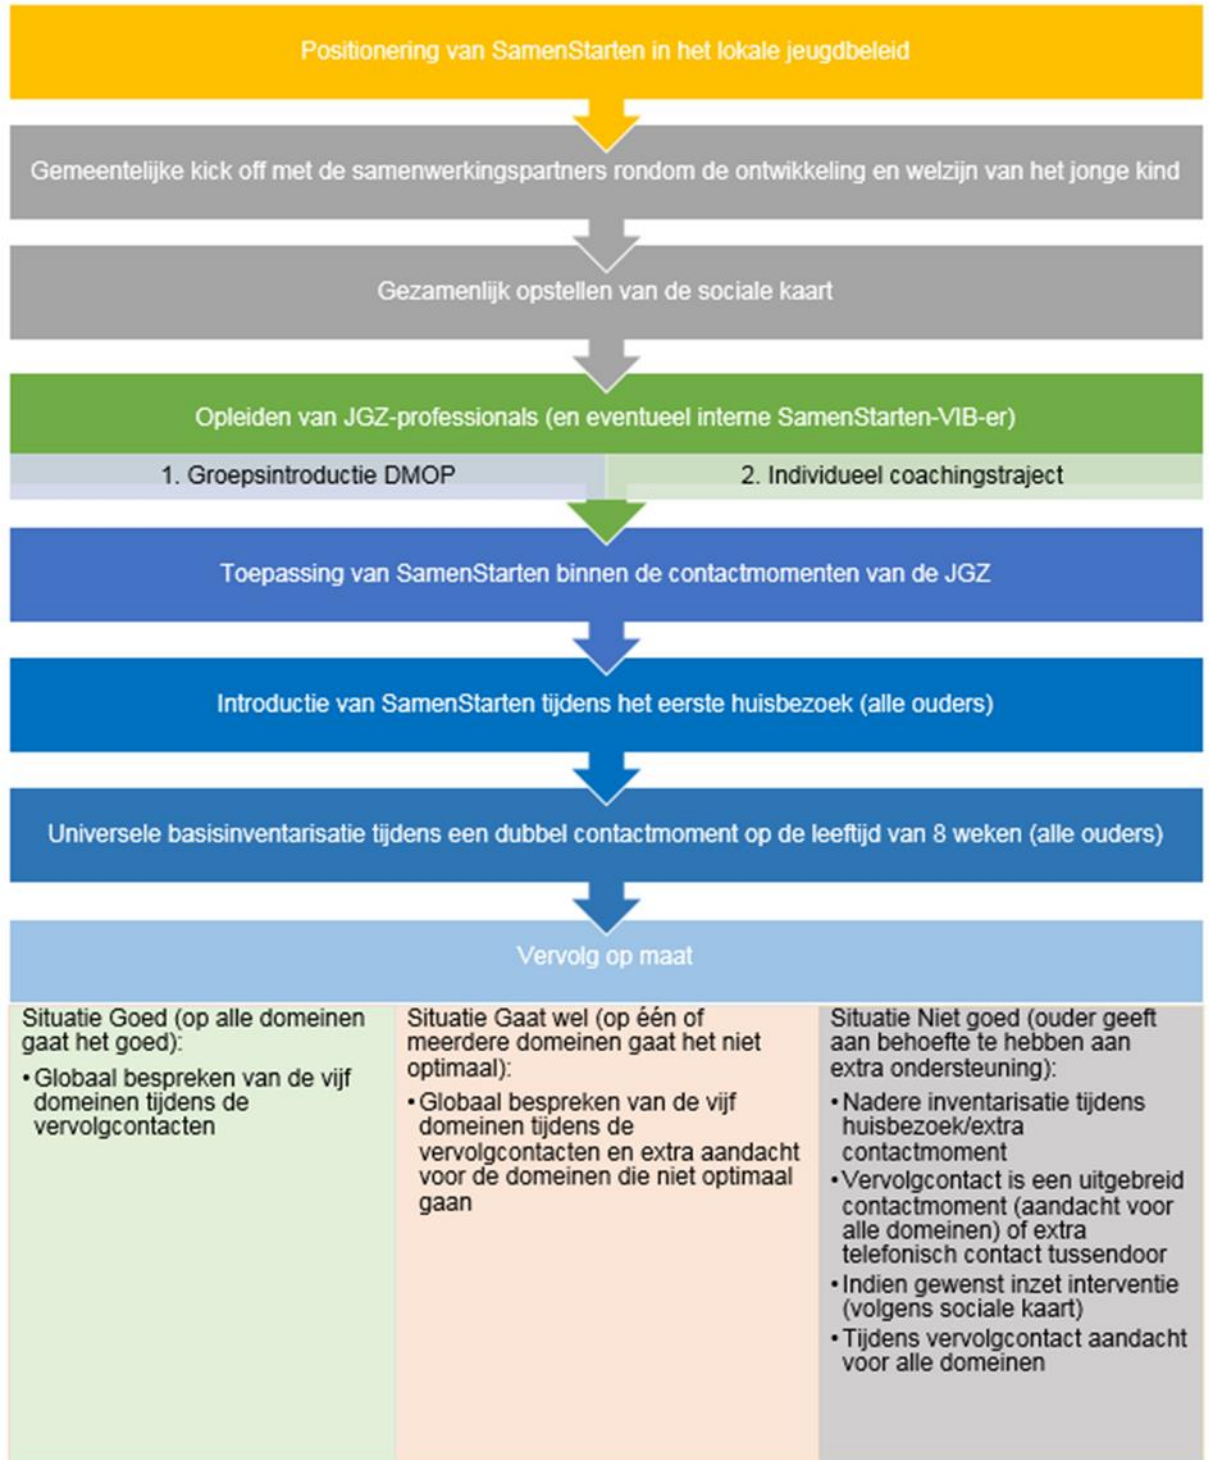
Positionering van SamenStarten in het lokale jeugdbeleid

Gemeentelijke kick off met de samenwerkingspartners rondom de ontwikkeling en welzijn van het jonge kind

Gezamenlijk opstellen van de sociale kaart

Opleiden van JGZ-professionals (en eventueel interne SamenStarten-VIB-er)

1. Groepsintroductie DMOP

2. Individueel coachingstraject

Toepassing van SamenStarten binnen de contactmomenten van de JGZ

Introductie van SamenStarten tijdens het eerste huisbezoek (alle ouders)

Universele basisinventarisatie tijdens een dubbel contactmoment op de leeftijd van 8 weken (alle ouders)

Vervolg op maat

Situatie Goed (op alle domeinen gaat het goed):
• Globaal bespreken van de vijf domeinen tijdens de vervolgcontacten

Situatie Gaat wel (op één of meerdere domeinen gaat het niet optimaal):
• Globaal bespreken van de vijf domeinen tijdens de vervolgcontacten en extra aandacht voor de domeinen die niet optimaal gaan

Situatie Niet goed (ouder geeft aan behoefte te hebben aan extra ondersteuning):
• Nadere inventarisatie tijdens huisbezoek/extra contactmoment
• Vervolgcontact is een uitgebreid contactmoment (aandacht voor alle domeinen) of extra telefonisch contact tussendoor
• Indien gewenst inzet interventie (volgens sociale kaart)
• Tijdens vervolgcontact aandacht voor alle domeinen